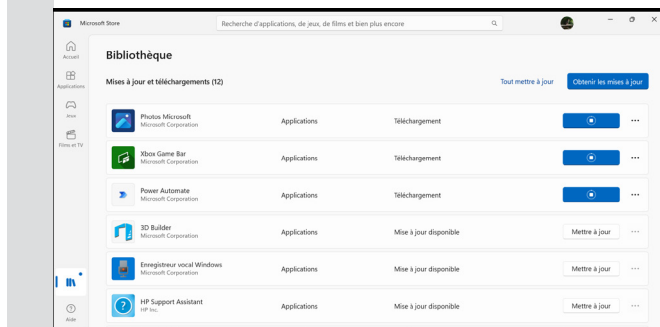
Microsoft Store

Recherche d'applications, de jeux, de films et bien plus encore

Accueil

Applications

Jeux

Films et TV

Aide

Bibliothèque

Mises à jour et téléchargements (12)

Tout mettre à jour

Obtenir les mises à jour

| | | | |
|---|---|---|---|
| Photos Microsoft<br>Microsoft Corporation | Applications | Téléchargement | |
| Xbox Game Bar<br>Microsoft Corporation | Applications | Téléchargement | |
| Power Automate<br>Microsoft Corporation | Applications | Téléchargement | |
| 3D Builder<br>Microsoft Corporation | Applications | Mise à jour disponible | Mettre à jour |
| Enregistreur vocal Windows<br>Microsoft Corporation | Applications | Mise à jour disponible | Mettre à jour |
| HP Support Assistant<br>HP Inc. | Applications | Mise à jour disponible | Mettre à jour |